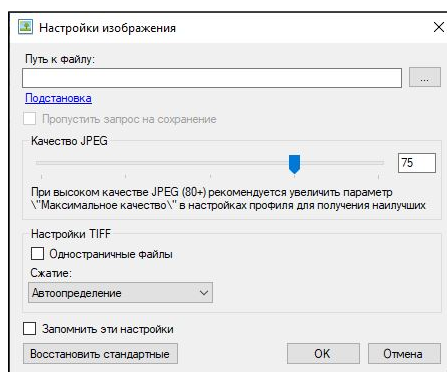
Настройки изображения

Путь к файлу:

...

Подстановка

Пропустить запрос на сохранение

Качество JPEG

75

При высоком качестве JPEG (80+) рекомендуется увеличить параметр \"Максимальное качество\" в настройках профиля для получения наилучших

Настройки TIFF

Одностраничные файлы

Сжатие:

Автоопределение

Запомнить эти настройки

Восстановить стандартные

OK

Отмена